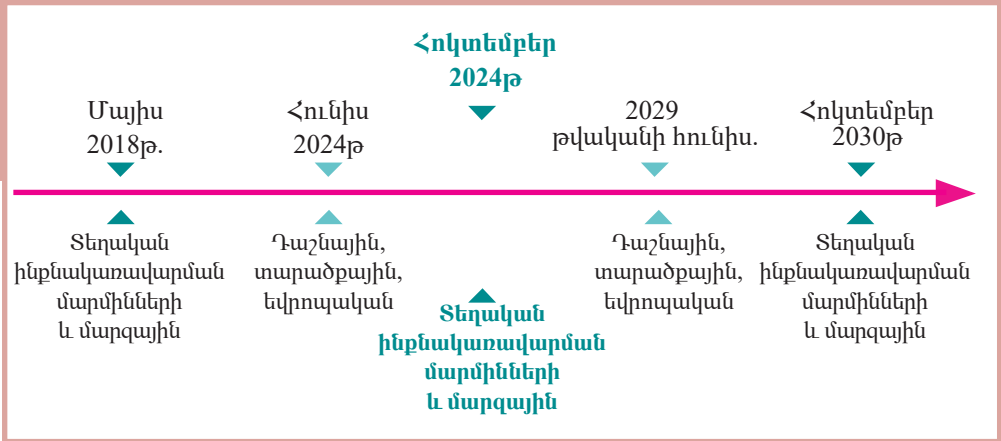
Հոկտեմբեր 2024թ

Մայիս 2018թ.

Հունիս 2024թ

2029 թվականի հունիս.

Հոկտեմբեր 2030թ

Տեղական ինքնակառավարման մարմինների և մարզային

Դաշնային, տարածքային, եվրոպական

Տեղական ինքնակառավարման մարմինների և մարզային

Դաշնային, տարածքային, եվրոպական

Տեղական ինքնակառավարման մարմինների և մարզային